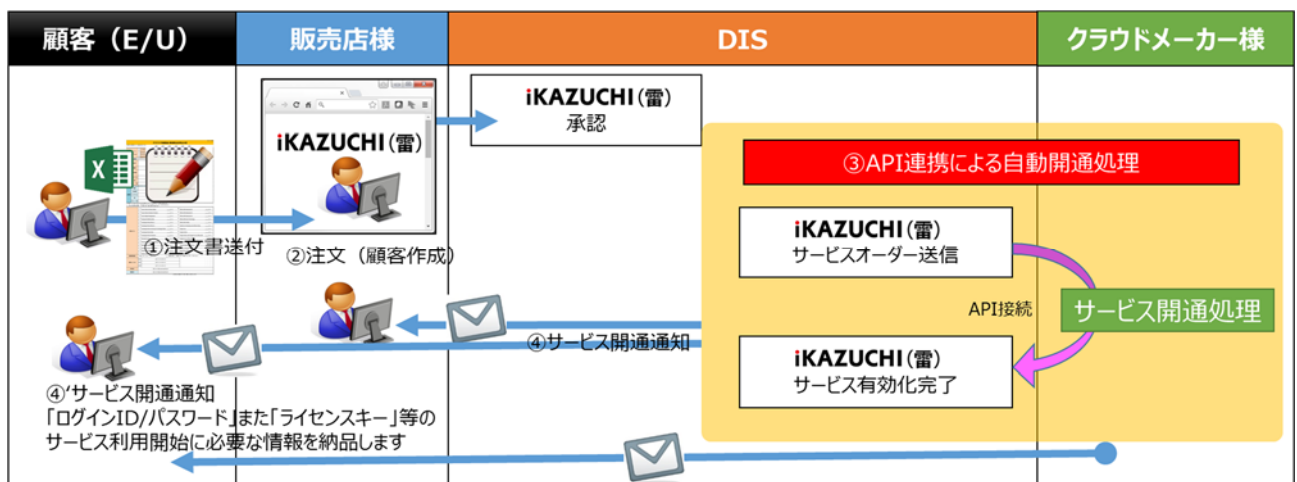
顧客（E/U）

販売店様

DIS

クラウドメーカー様

iKAZUCHI（雷）

iKAZUCHI（雷）
承認

③API連携による自動開通処理

①注文書送付

②注文（顧客作成）

iKAZUCHI（雷）
サービスオーダー送信

API接続

サービス開通処理

④サービス開通通知

iKAZUCHI（雷）
サービス有効化完了

④'サービス開通通知
「ログインID/パスワード」また「ライセンスキー」等のサービス利用開始に必要な情報を納品します